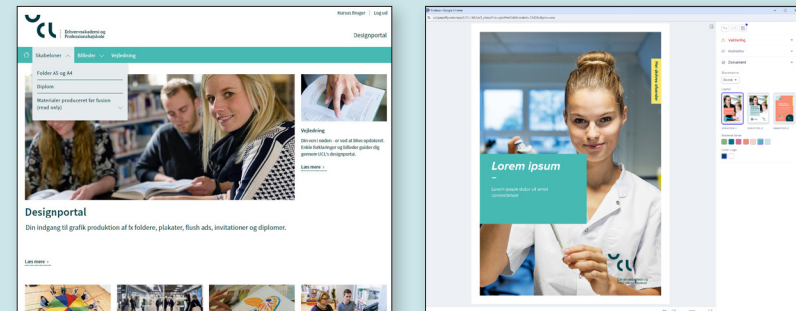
Erhvervsakademi og Professionshøjskole

Marius Bruger | Log ud

Designportal

Skabeloner | Billeder | Vejledning

Folder A5 og A4

Diplom

Materialer produceret før fusion (read only)

Vejledning

Din nye i naden - er ved at blive opdateret. Enkle forklaringer og billeder guider dig gennem UCL's designportal.

Læs mere

Designportal

Din indgang til grafik produktion af fx foldere, plakater, flush ads, invitationer og diplomer.

Læs mere

Lorem ipsum

Lorem ipsum dolor sit amet consectetuer

Vejledning

Skabeloner

Dokument

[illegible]